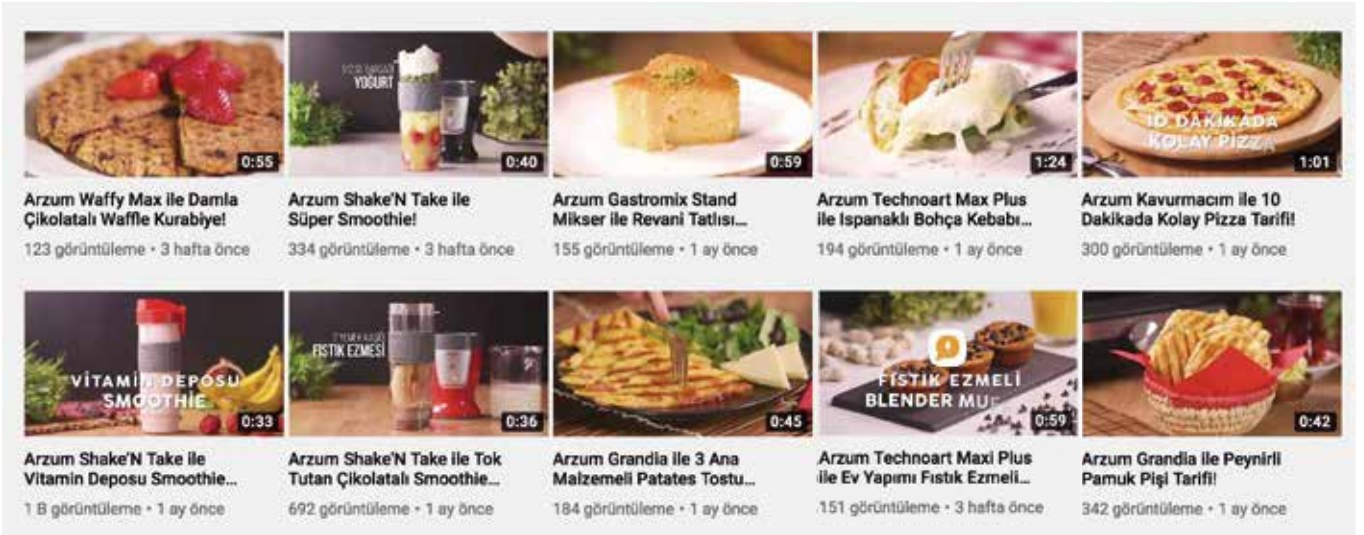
0:55
Arzum Waffy Max ile Damla Çikolatalı Waffle Kurabiye!
123 görüntüleme • 3 hafta önce

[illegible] YOGURT
0:40
Arzum Shake'N Take ile Süper Smoothie!
334 görüntüleme • 3 hafta önce

0:59
Arzum Gastromix Stand Mikser ile Revani Tatlısı...
155 görüntüleme • 1 ay önce

1:24
Arzum Technoart Max Plus ile Ispanaklı Bohça Kebabı...
194 görüntüleme • 1 ay önce

10 DAKİKADA KOLAY PİZZA
1:01
Arzum Kavurmacım ile 10 Dakikada Kolay Pizza Tarifi!
300 görüntüleme • 1 ay önce

VİTAMİN DEPOSU SMOOTHİE
0:33
Arzum Shake'N Take ile Vitamin Deposu Smoothie...
1 B görüntüleme • 1 ay önce

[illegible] FISTIK EZMESİ
0:36
Arzum Shake'N Take ile Tok Tutan Çikolatalı Smoothie...
692 görüntüleme • 1 ay önce

0:45
Arzum Grandia ile 3 Ana Malzemeli Patates Tostu...
184 görüntüleme • 1 ay önce

FISTIK EZMELİ BLENDER MU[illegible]
0:59
Arzum Technoart Maxi Plus ile Ev Yapımı Fıstık Ezmeli...
151 görüntüleme • 3 hafta önce

0:42
Arzum Grandia ile Peynirli Pamuk Pişi Tarifi!
342 görüntüleme • 1 ay önce